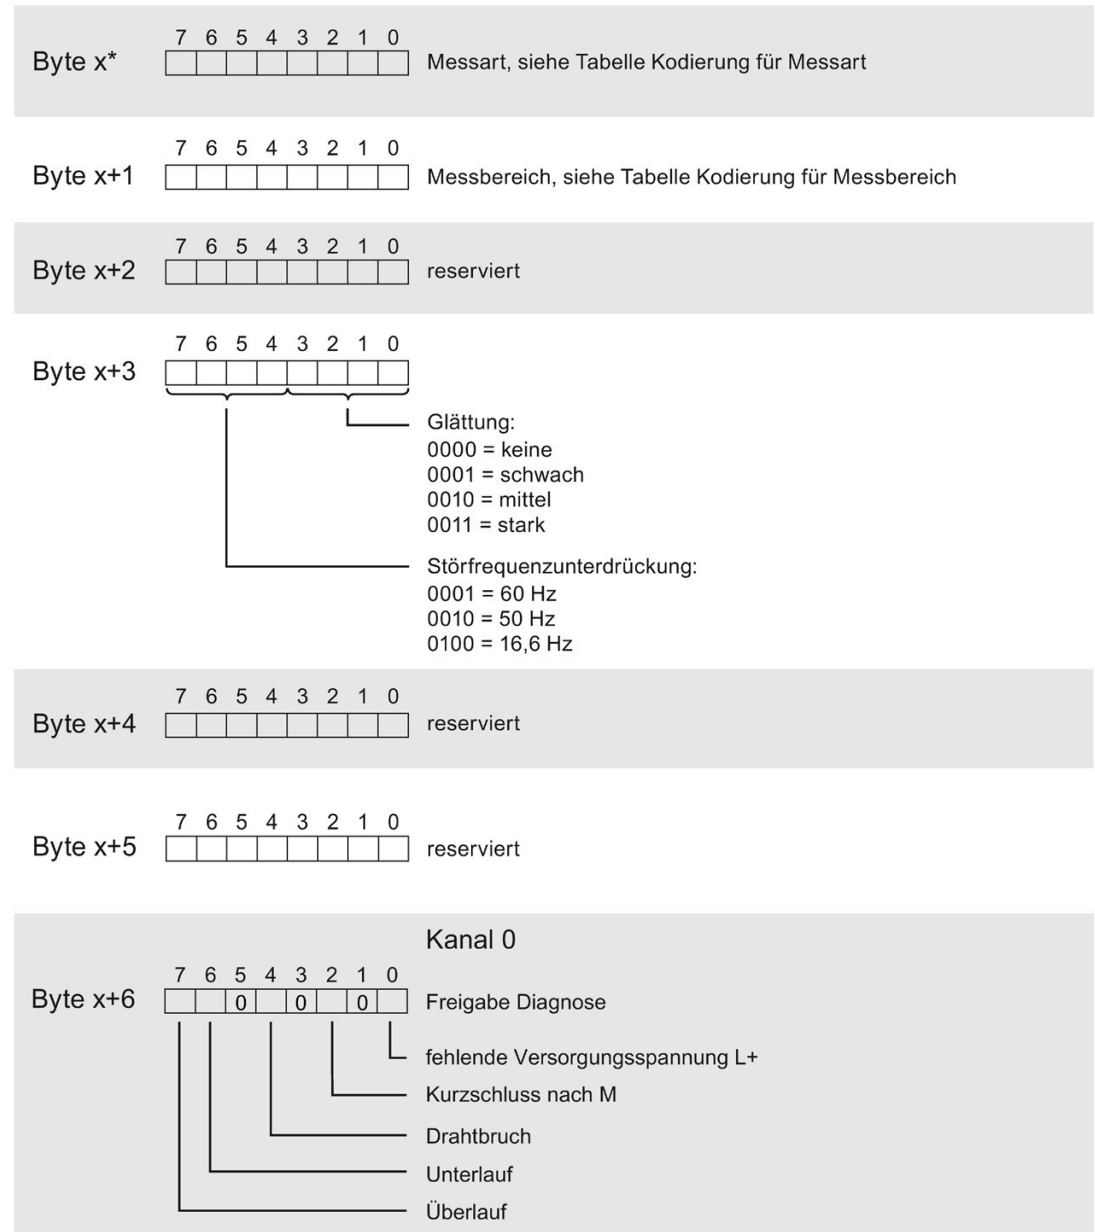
Byte x* 7 6 5 4 3 2 1 0 Messart, siehe Tabelle Kodierung für Messart

Byte x+1 7 6 5 4 3 2 1 0 Messbereich, siehe Tabelle Kodierung für Messbereich

Byte x+2 7 6 5 4 3 2 1 0 reserviert

Byte x+3 7 6 5 4 3 2 1 0

Glättung:
0000 = keine
0001 = schwach
0010 = mittel
0011 = stark

Störfrequenzunterdrückung:
0001 = 60 Hz
0010 = 50 Hz
0100 = 16,6 Hz

Byte x+4 7 6 5 4 3 2 1 0 reserviert

Byte x+5 7 6 5 4 3 2 1 0 reserviert

Kanal 0

Byte x+6 7 6 5 4 3 2 1 0 0 0 0 Freigabe Diagnose

fehlende Versorgungsspannung L+
Kurzschluss nach M
Drahtbruch
Unterlauf
Überlauf